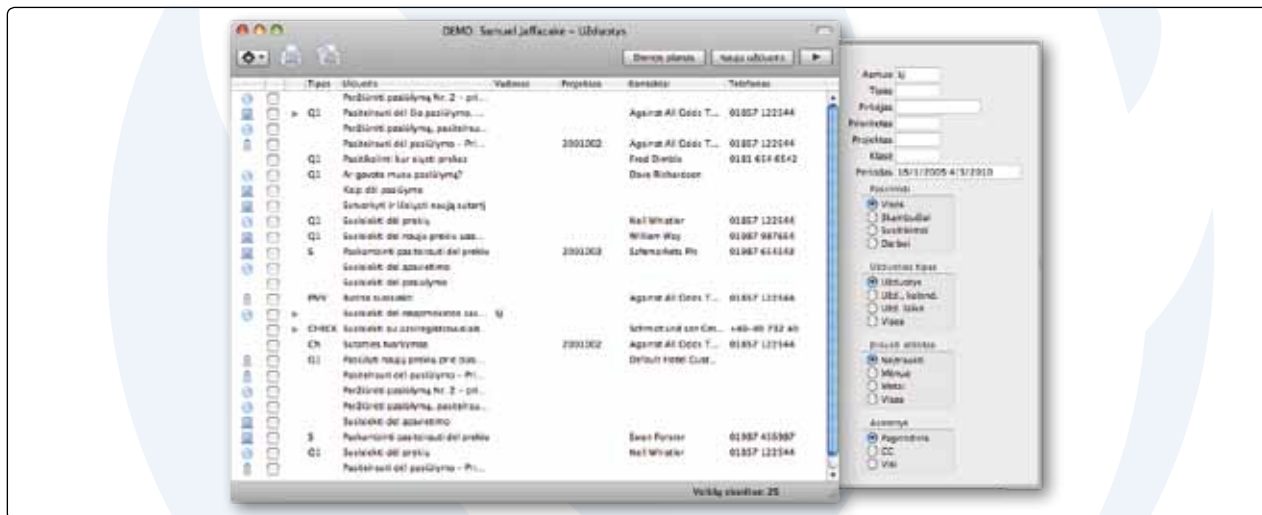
DEMO: Samuel Jaffacake – Užduotys

Dienos planas | Naujo užduotis

| Tipas | Užduotis | Vadovas | Projektas | Kontaktas | Telefonas |
|---|---|---|---|---|---|
| | Peržiūrėti pasiūlymą Nr. 2 – pri... | | | | |
| Q1 | Paskambinti dėl Dia pasiūlymo... | | | Against All Odds T... | 01857 122344 |
| | Peržiūrėti pasiūlymą, paskelbtu... | | | | |
| | Paskambinti dėl pasiūlymo – Pri... | | 2001002 | Against All Odds T... | 01857 122344 |
| Q1 | Paskambinti kur siųsti prekes | | | Fred Dimble | 0181 614 6542 |
| Q1 | Ar gavote mano pasiūlymą? | | | Dave Richardson | |
| | Kaip dėl pasiūlymo | | | | |
| | Susisiekti ir išsiųsti naują sutartį | | | | |
| Q1 | Susisiekti dėl prekių | | | Neil Whistler | 01857 122344 |
| Q1 | Susisiekti dėl naujo prekių sąr... | | | William Way | 01987 987654 |
| S | Paskambinti pasiteirauti dėl prekių | | 2001003 | Safemarkets Plc | 01987 654332 |
| | Susisiekti dėl apsvarstymo | | | | |
| | Susisiekti dėl pasiūlymo | | | | |
| INV | Būtina susisiekti | | | Against All Odds T... | 01857 122344 |
| | Susisiekti dėl rekomenduotos sas... | SJ | | | |
| CHECK | Susisiekti su užsiregistravusiais | | | Schmidt und son Gm... | +49-40 732 40 |
| Ch | Sutarties tvarkymas | | 2001002 | Against All Odds T... | 01857 122344 |
| Q1 | Pasiūlyti naują prekių pirkimą... | | | Default Hotel Cust... | |
| | Paskambinti dėl pasiūlymo – Pri... | | | | |
| | Peržiūrėti pasiūlymą Nr. 2 – pri... | | | | |
| | Peržiūrėti pasiūlymą, paskelbtu... | | | | |
| | Susisiekti dėl apsvarstymo | | | | |
| S | Paskambinti pasiteirauti dėl prekių | | | Sean Forster | 01987 455987 |
| Q1 | Susisiekti dėl prekių | | | Neil Whistler | 01857 122344 |
| | Paskambinti dėl pasiūlymo – Pri... | | | | |

Viso įrašų: 25

Asmuo SJ
Tipas
Pirkėjas
Prioritetas
Projektas
Klasė
Periodas 15/1/2005 4/5/2010

Rodiniai
Visos
Skambučiai
Susitikimai
Darbai

Užduočių tipas
Užduotys
Užd., kalend.
Užd. lėkė
Visos

Procesų atlikta
Neatlikti
Mėnuo
Metai
Visos

Asmenys
Pagrindinis
CC
Visi